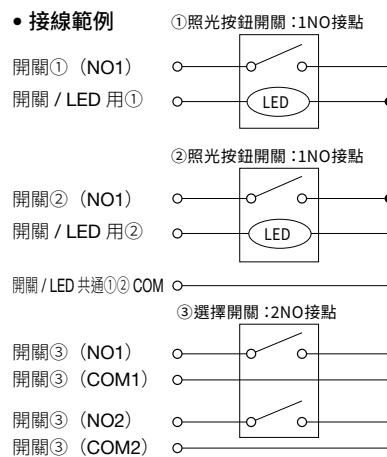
• 接線範例

①照光按鈕開關：1NO接點

開關①（NO1）
開關 / LED 用①

LED

②照光按鈕開關：1NO接點

開關②（NO1）
開關 / LED 用②

LED

開關 / LED 共通①② COM

③選擇開關：2NO接點

開關③（NO1）
開關③（COM1）

開關③（NO2）
開關③（COM2）